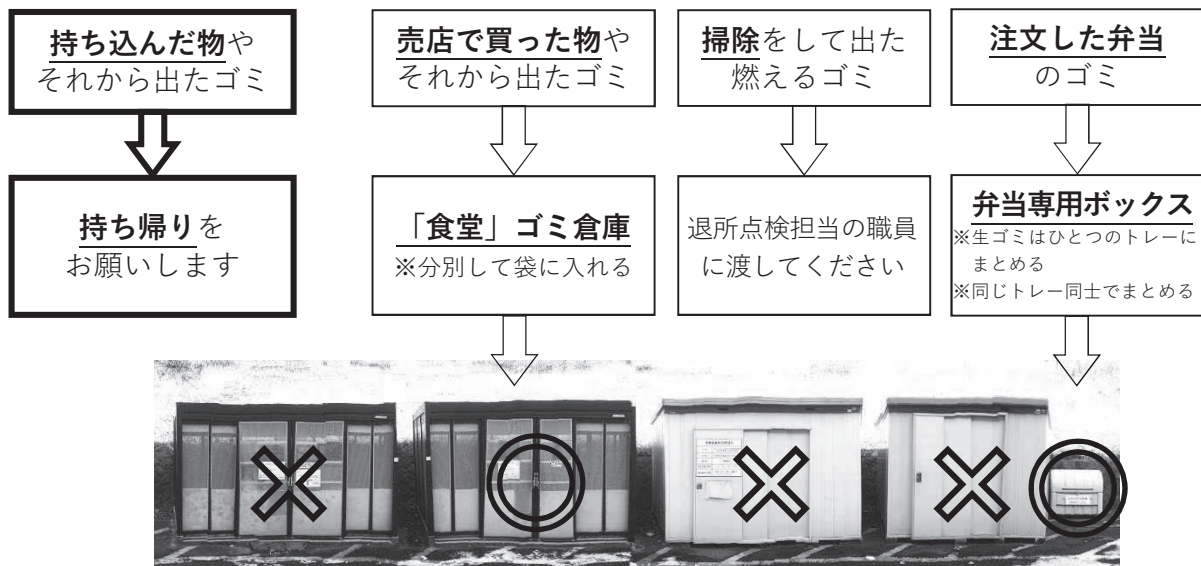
持ち込んだ物やそれから出たゴミ

持ち帰りをお願いします

売店で買った物やそれから出たゴミ

「食堂」ゴミ倉庫
※分別して袋に入れる

掃除をして出た燃えるゴミ

退所点検担当の職員に渡してください

注文した弁当のゴミ

弁当専用ボックス
※生ゴミはひとつのトレーにまとめる
※同じトレー同士でまとめる